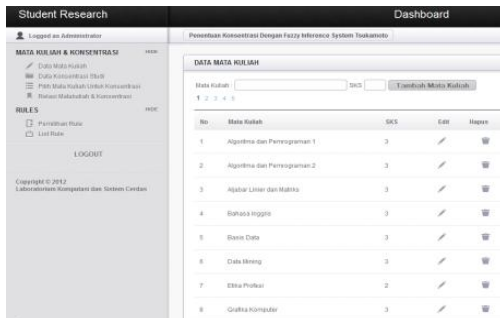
Student Research

Dashboard

Logged as Administrator

MATA KULIAH & KONSENTRASI HIDE

Data Mata Kuliah

Data Konsentrasi Studi

Pilih Mata Kuliah Untuk Konsentrasi

Relasi Matakuliah & Konsentrasi

RULES HIDE

Pemilihan Rule

List Rule

LOGOUT

Copyright © 2012
Laboratorium Komputasi dan Sistem Cerdas

Penentuan Konsentrasi Dengan Fuzzy Inference System Tsukamoto

DATA MATA KULIAH

Mata Kuliah : SKS Tambah Mata Kuliah

1 2 3 4 5

| No | Mata Kuliah | SKS | Edit | Hapus |
|---|---|---|---|---|
| 1 | Algoritma dan Pemrograman 1 | 3 | | |
| 2 | Algoritma dan Pemrograman 2 | 3 | | |
| 3 | Aljabar Linier dan Matriks | 3 | | |
| 4 | Bahasa Inggris | 3 | | |
| 5 | Basis Data | 3 | | |
| 6 | Data Mining | 3 | | |
| 7 | Etika Profesi | 2 | | |
| 8 | Grafika Komputer | 3 | | |